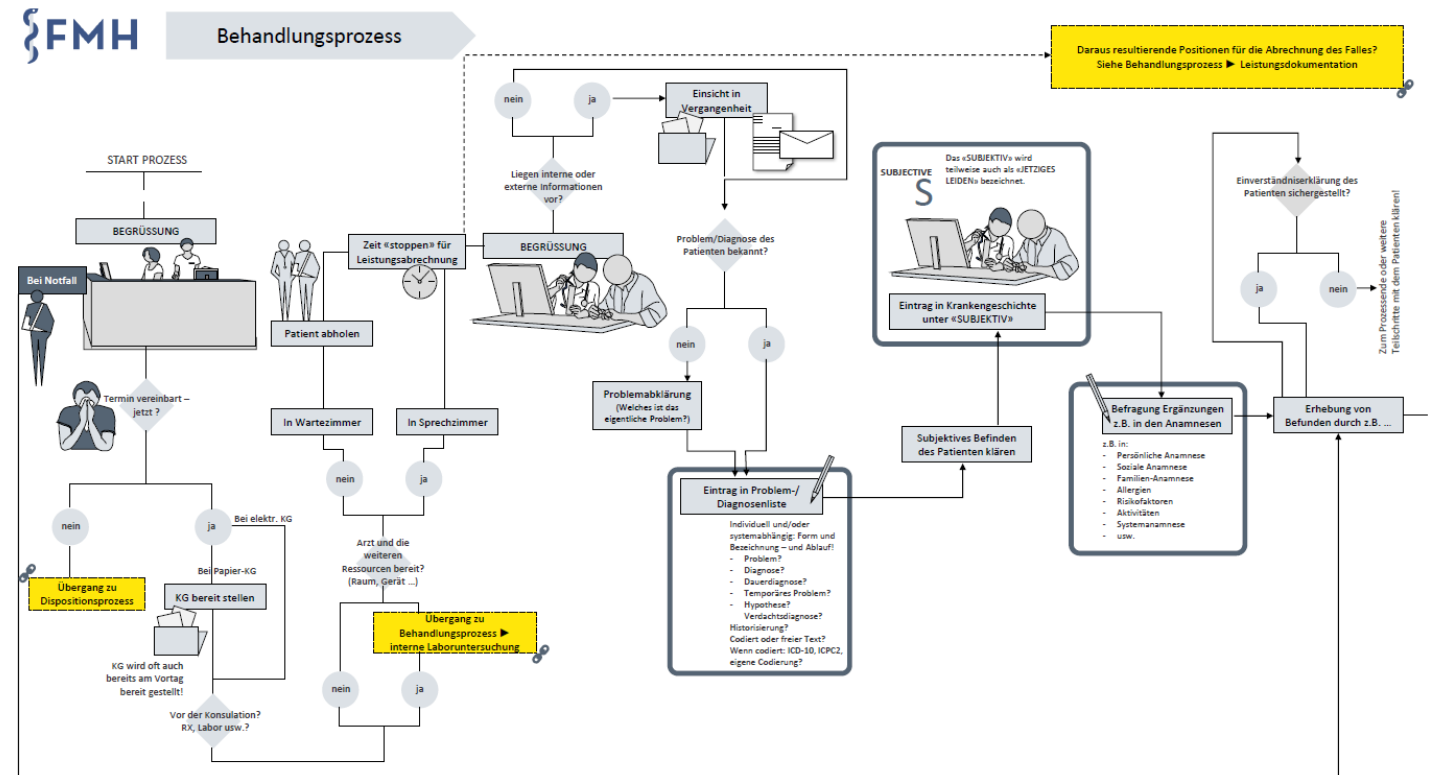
FMH

Behandlungsprozess

Daraus resultierende Positionen für die Abrechnung des Falles?
Siehe Behandlungsprozess ▶ Leistungsdokumentation

START PROZESS

BEGRÜSSUNG

Bei Notfall

Termin vereinbart – jetzt?

nein

ja

Bei elektr. KG

Übergang zu Dispositionsprozess

Bei Papier-KG

KG bereit stellen

KG wird oft auch bereits am Vortag bereit gestellt!

Vor der Konsulation? RX, Labor usw.?

Zeit «stoppen» für Leistungsabrechnung

Patient abholen

In Wartezimmer

In Sprechzimmer

nein

ja

Arzt und die weiteren Ressourcen bereit? (Raum, Gerät ...)

Übergang zu Behandlungsprozess ▶ interne Laboruntersuchung

nein

ja

nein

ja

Einsicht in Vergangenheit

Liegen interne oder externe Informationen vor?

BEGRÜSSUNG

Problem/Diagnose des Patienten bekannt?

nein

ja

Problemabklärung (Welches ist das eigentliche Problem?)

Eintrag in Problem-/ Diagnosenliste

Individuell und/oder systemabhängig: Form und Bezeichnung – und Ablauf!
- Problem?
- Diagnose?
- Dauerdiagnose?
- Temporäres Problem?
- Hypothese? Verdachtsdiagnose?
Historisierung?
Codiert oder freier Text?
Wenn codiert: ICD-10, ICPC2, eigene Codierung?

SUBJECTIVE
S
Das «SUBJEKTIV» wird teilweise auch als «JETZIGES LEIDEN» bezeichnet.

Eintrag in Krankengeschichte unter «SUBJEKTIV»

Subjektives Befinden des Patienten klären

Befragung Ergänzungen z.B. in den Anamnesen

z.B. in:
- Persönliche Anamnese
- Soziale Anamnese
- Familien-Anamnese
- Allergien
- Risikofaktoren
- Aktivitäten
- Systemanamnese
- usw.

Einverständniserklärung des Patienten sichergestellt?

ja

nein

Zum Prozessende oder weitere Teilschritte mit dem Patienten klären!

Erhebung von Befunden durch z.B. ...